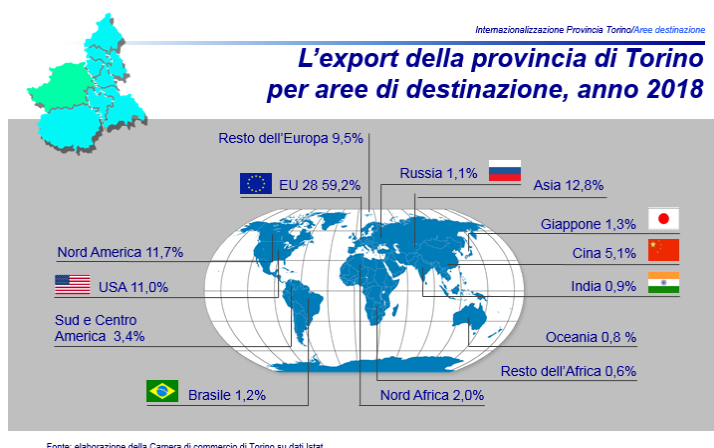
Internazionalizzazione Provincia Torino/Aree destinazione

L'export della provincia di Torino per aree di destinazione, anno 2018

Resto dell'Europa 9,5%

EU 28 59,2%

Russia 1,1%

Asia 12,8%

Giappone 1,3%

Nord America 11,7%

Cina 5,1%

USA 11,0%

India 0,9%

Sud e Centro America 3,4%

Oceania 0,8 %

Resto dell'Africa 0,6%

Brasile 1,2%

Nord Africa 2,0%

Fonte: elaborazione della Camera di commercio di Torino su dati Istat